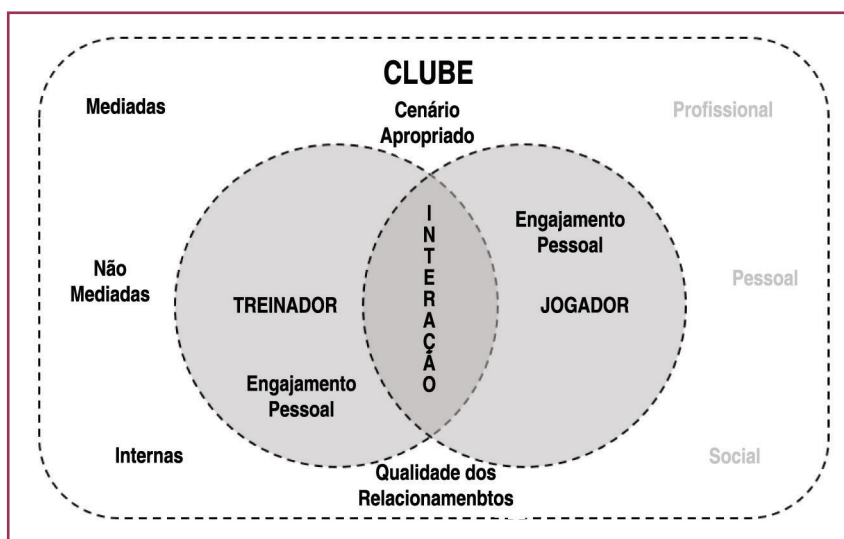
CLUBE

Mediadas

Cenário Apropriado

Profissional

Não Mediadas

TREINADOR

I N T E R A Ç Ã O

Engajamento Pessoal

JOGADOR

Pessoal

Engajamento Pessoal

Internas

Social

Qualidade dos Relacionamenbtos